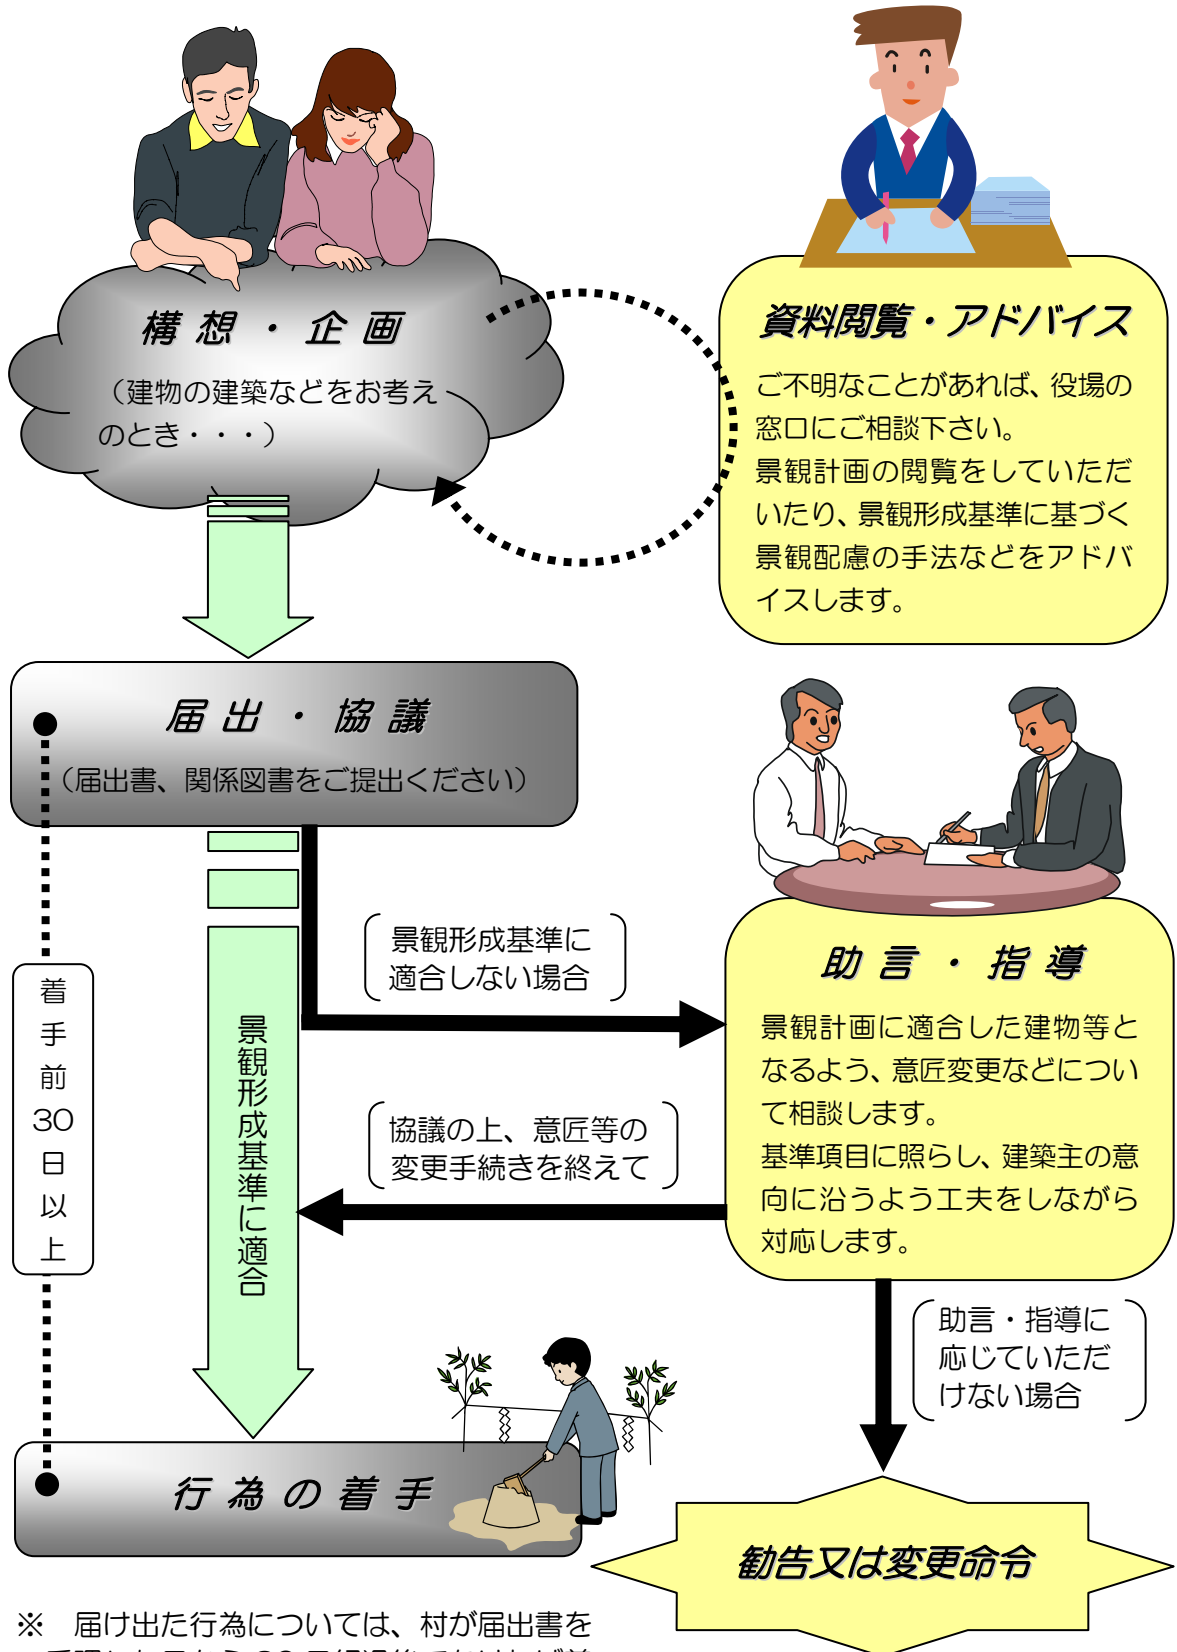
構 想 ・ 企 画

（建物の建築などをお考えのとき・・・）

資料閲覧・アドバイス

ご不明なことがあれば、役場の窓口にご相談下さい。
景観計画の閲覧をしていただいたり、景観形成基準に基づく景観配慮の手法などをアドバイスします。

届 出 ・ 協 議

（届出書、関係図書をご提出ください）

景観形成基準に適合しない場合

助 言 ・ 指 導

景観計画に適合した建物等となるよう、意匠変更などについて相談します。
基準項目に照らし、建築主の意向に沿うよう工夫をしながら対応します。

着手前30日以上

景観形成基準に適合

協議の上、意匠等の変更手続きを終えて

助言・指導に応じていただけない場合

行 為 の 着 手

勧告又は変更命令

※ 届け出た行為については、村が届出書を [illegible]